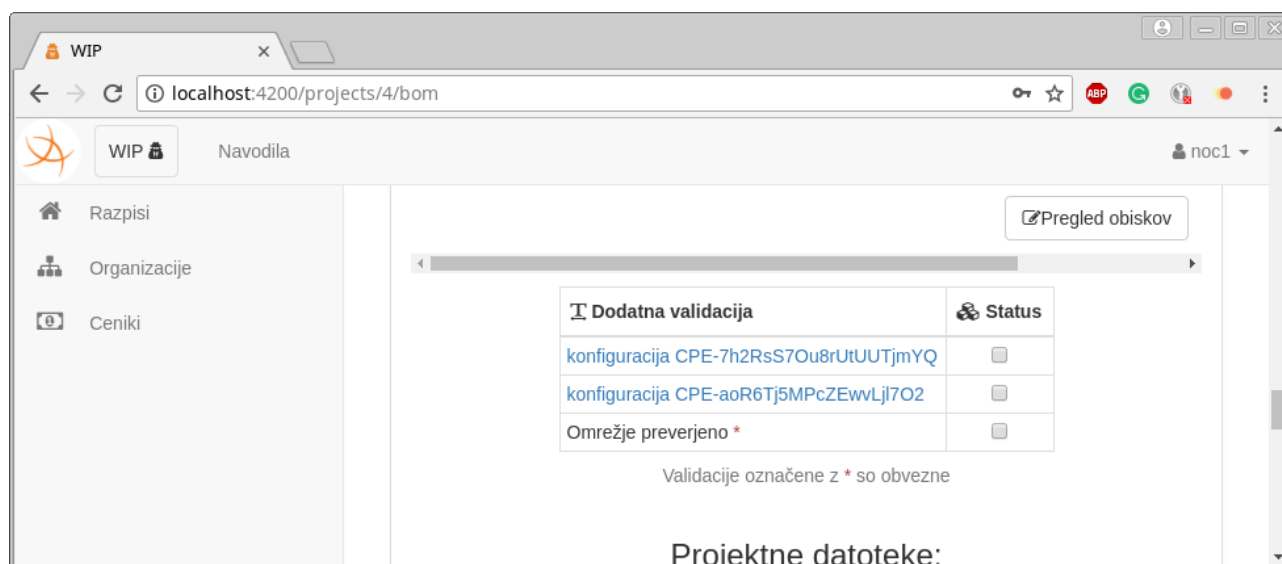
WIP ×

localhost:4200/projects/4/bom

ABP

WIP

Navodila

noc1

Razpisi

Organizacije

Ceniki

Pregled obiskov

| Dodatna validacija | Status |
|---|---|
| konfiguracija CPE-7h2RsS7Ou8rUtUUTjmYQ | |
| konfiguracija CPE-aoR6Tj5MPcZEwvLjl7O2 | |
| Omrežje preverjeno * | |

Validacije označene z * so obvezne

Projektne datoteke: